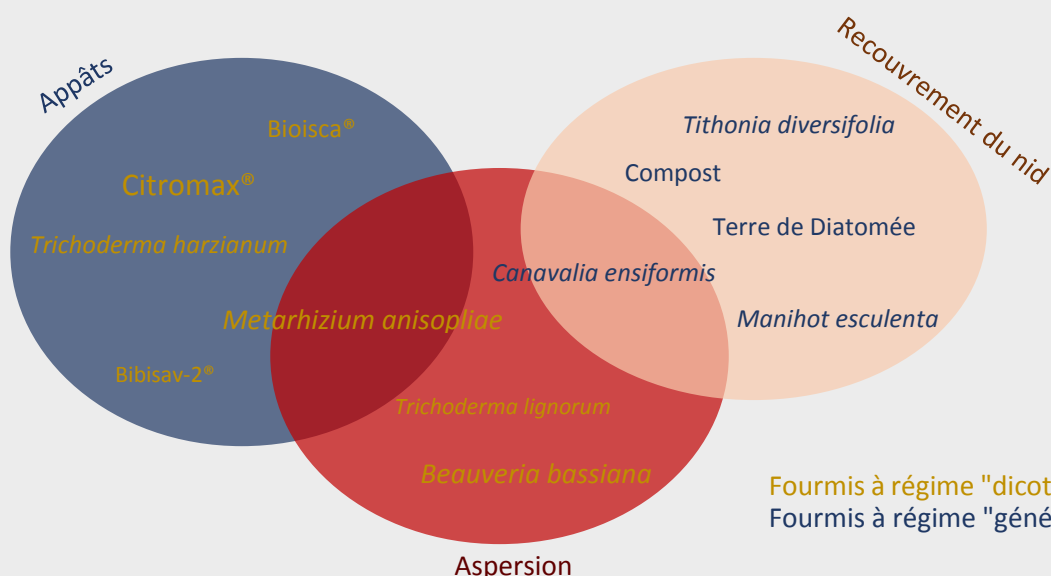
Appâts

Recouvrement du nid

Bioisca®

Citromax®

Trichoderma harzianum

Tithonia diversifolia

Compost

Terre de Diatomée

Canavalia ensiformis

Metarhizium anisopliae

Manihot esculenta

Bibisav-2®

Trichoderma lignorum

Beauveria bassiana

Fourmis à régime "dicot

Fourmis à régime "géné

Aspersion